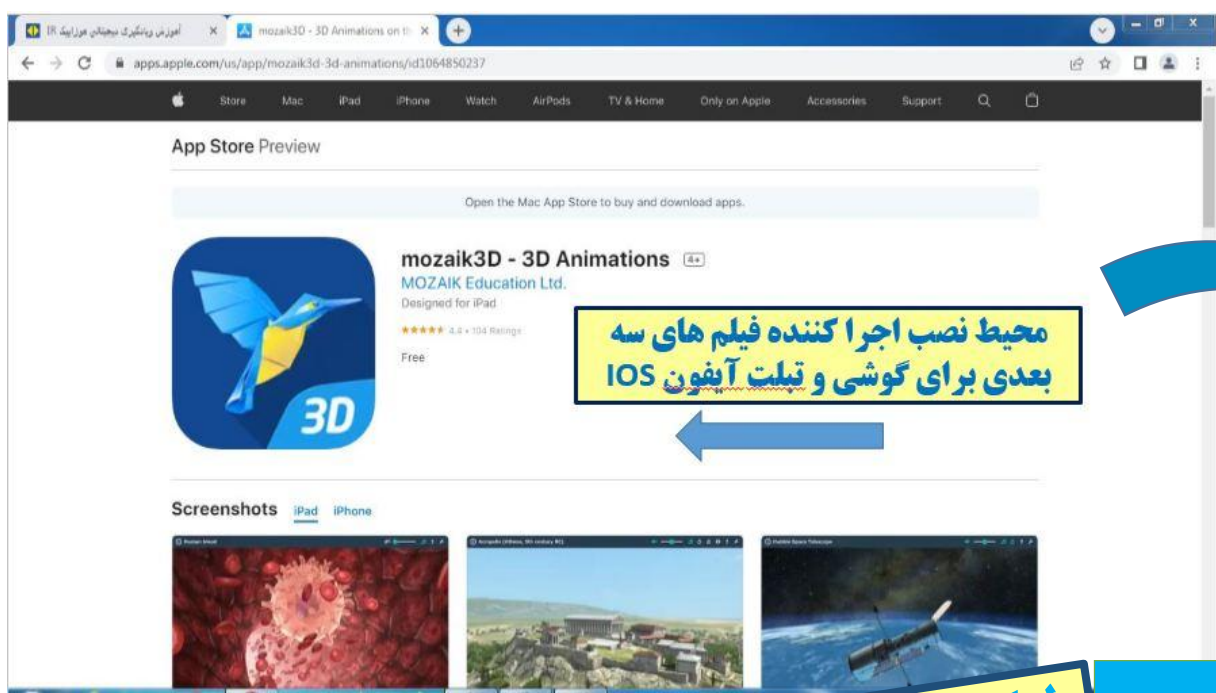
آموزش ویدئوگرافی دیجیتال موزاییک IR ×
mozaik3D - 3D Animations on th ×

apps.apple.com/us/app/mozaik3d-3d-animations/id1064850237

Store Mac iPad iPhone Watch AirPods TV & Home Only on Apple Accessories Support

App Store Preview

Open the Mac App Store to buy and download apps.

mozaik3D - 3D Animations 4+
MOZAIK Education Ltd.
Designed for iPad
★★★★★ 4.4 • 104 Ratings
Free

3D

محیط نصب اجرا کننده فیلم های سه بعدی برای گوشی و تبلت آیفون IOS

Screenshots iPad iPhone

Human blood
Acropolis (Athens, 5th century BC)
Hubble Space Telescope

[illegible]